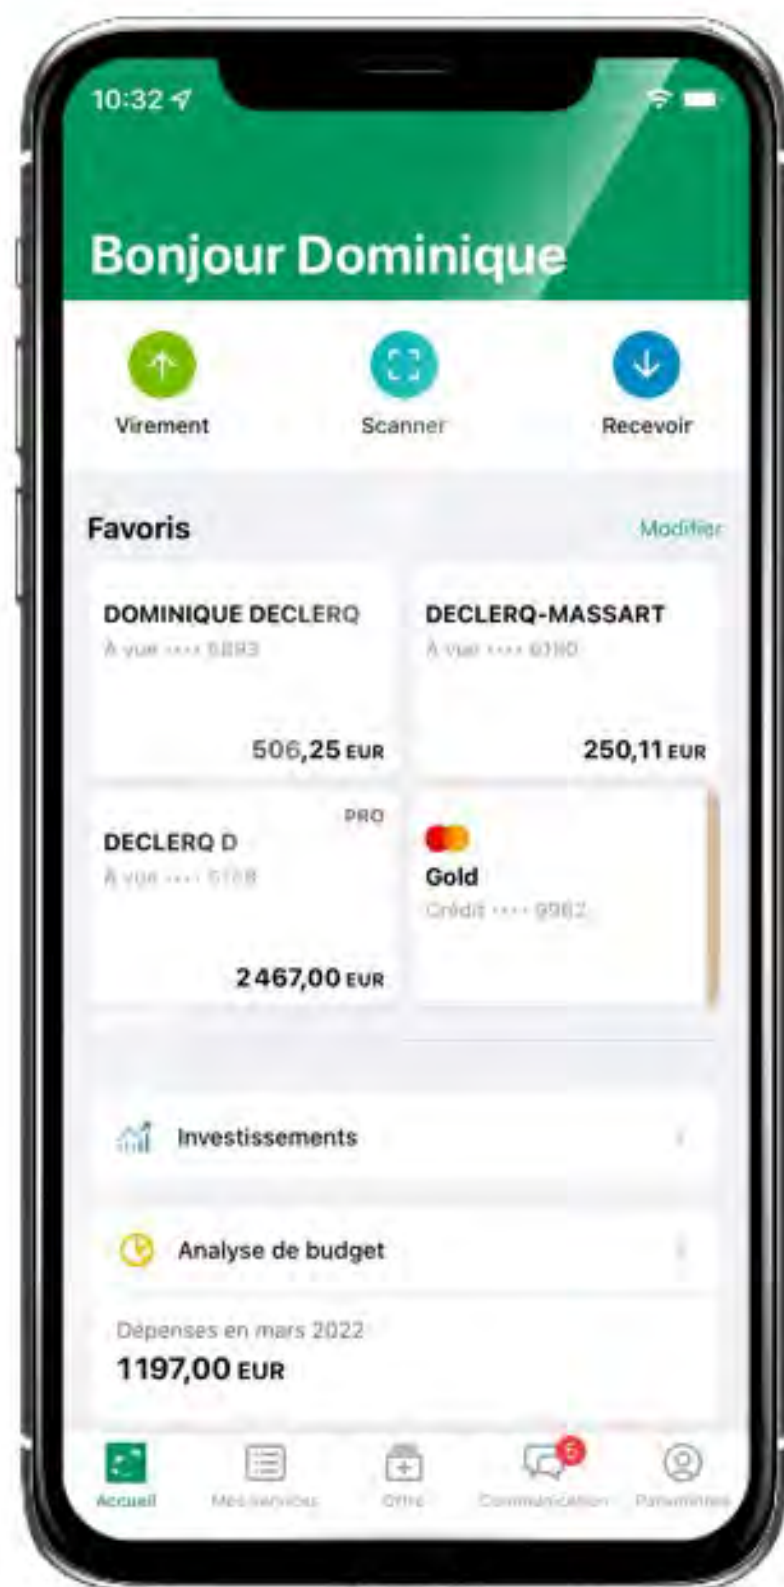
10:32

Bonjour Dominique

Virement

Scanner

Recevoir

Favoris

Modifier

DOMINIQUE DECLERQ

À vue ···· 5893

506,25 EUR

DECLERQ-MASSART

À vue ···· 6160

250,11 EUR

PRO

DECLERQ D

À vue ···· 5158

2 467,00 EUR

Gold

Crédit ···· 9962

Investissements

Analyse de budget

Dépenses en mars 2022

1197,00 EUR

Accueil

Mes services

Offre

6

Communication

Paramètres